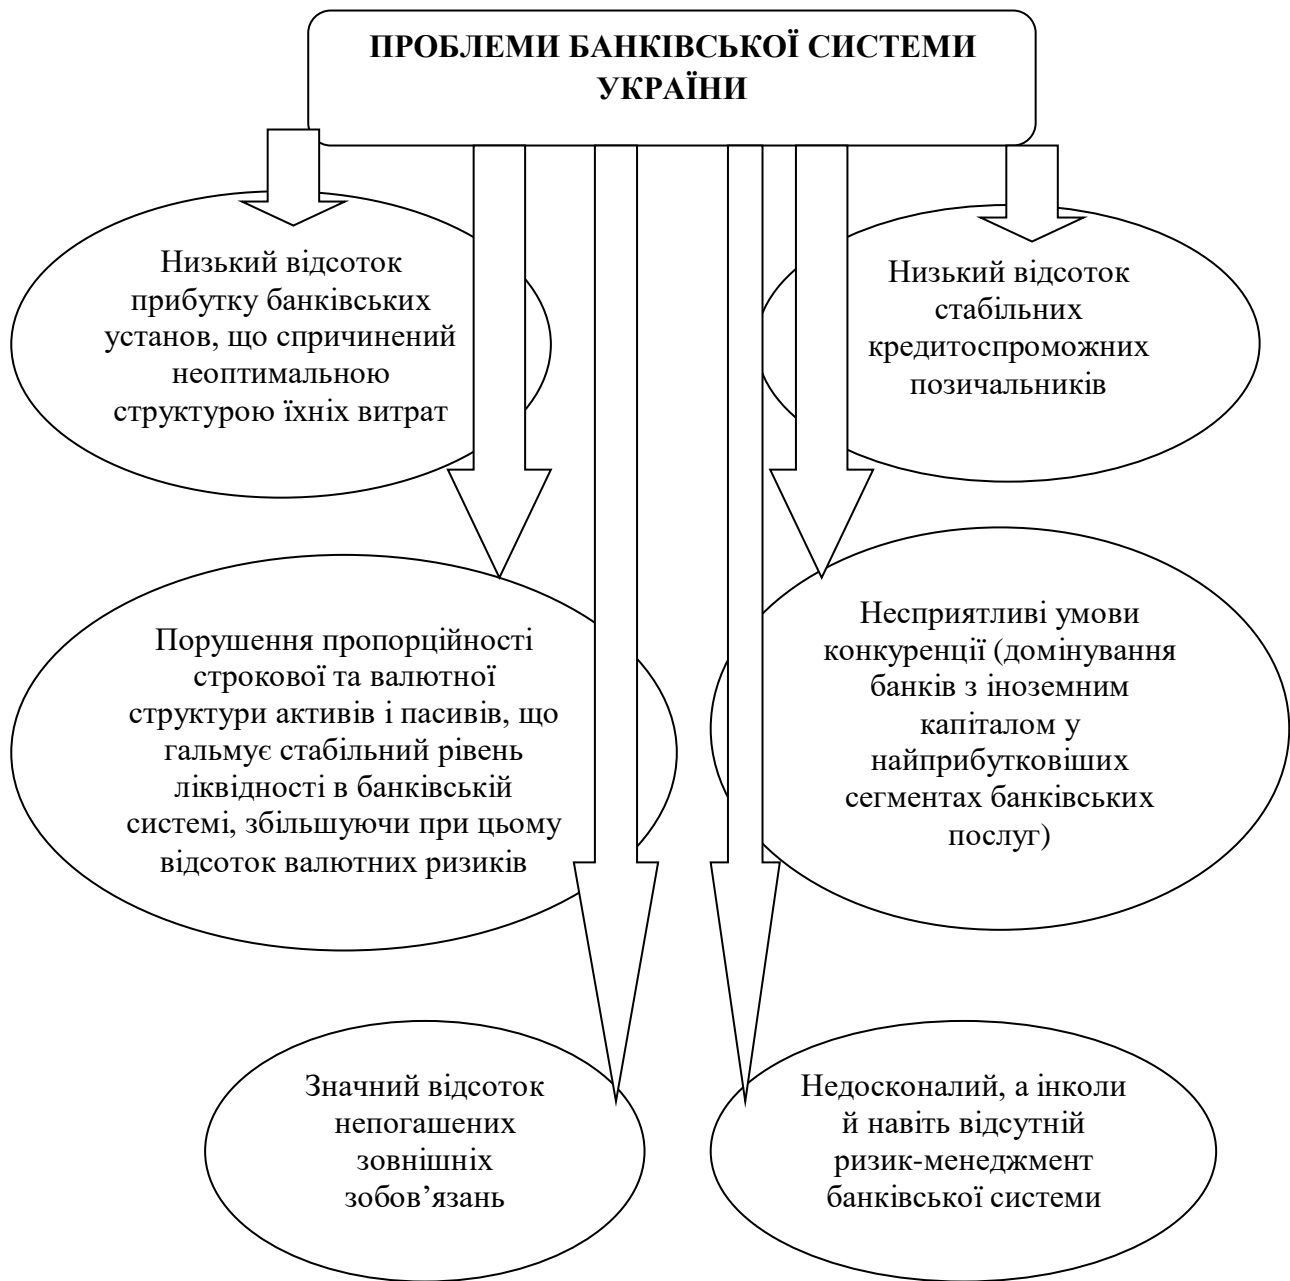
ПРОБЛЕМИ БАНКІВСЬКОЇ СИСТЕМИ УКРАЇНИ

Низький відсоток прибутку банківських установ, що спричинений неоптимальною структурою їхніх витрат

Низький відсоток стабільних кредитоспроможних позичальників

Порушення пропорційності строкової та валютної структури активів і пасивів, що гальмує стабільний рівень ліквідності в банківській системі, збільшуючи при цьому відсоток валютних ризиків

Несприятливі умови конкуренції (домінування банків з іноземним капіталом у найприбутковіших сегментах банківських послуг)

Значний відсоток непогашених зовнішніх зобов’язань

Недосконалий, а інколи й навіть відсутній ризик-менеджмент банківської системи